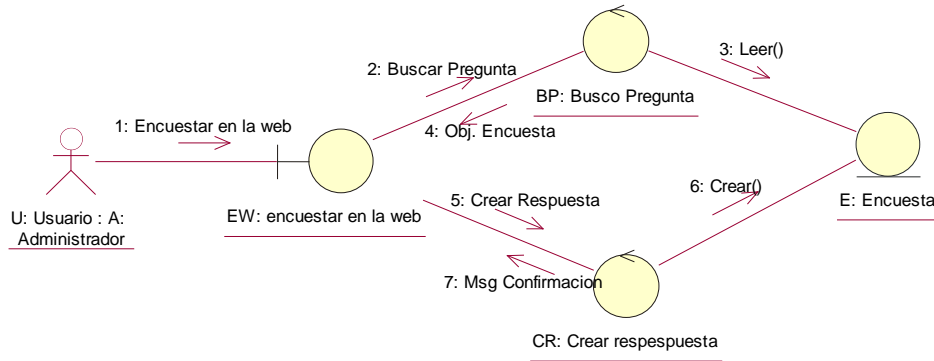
1: Encuestar en la web

U: Usuario : A: Administrador

EW: encuestar en la web

2: Buscar Pregunta

4: Obj. Encuesta

BP: Busco Pregunta

3: Leer()

E: Encuesta

5: Crear Respuesta

6: Crear()

7: Msg Confirmacion

CR: Crear respespuesta